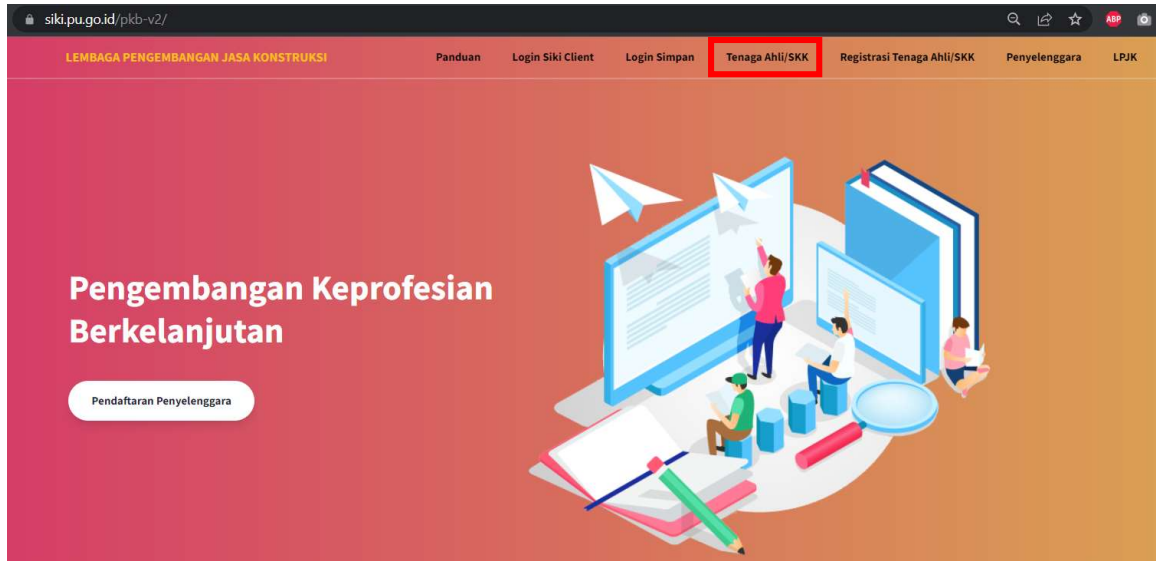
siki.pu.go.id/pkb-v2/

ABP

LEMBAGA PENGEMBANGAN JASA KONSTRUKSI

Panduan Login Siki Client Login Simpan Tenaga Ahli/SKK Registrasi Tenaga Ahli/SKK Penyelenggara LPJK

Pengembangan Keprofesian Berkelanjutan

Pendaftaran Penyelenggara